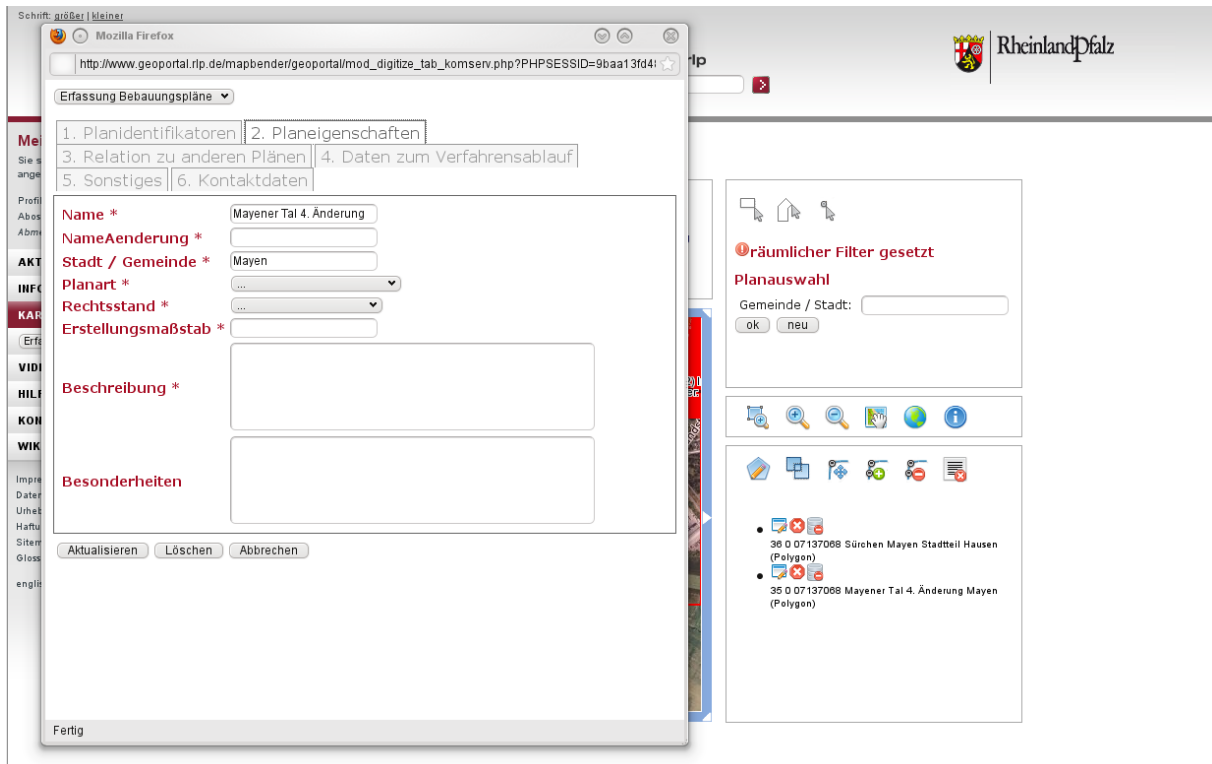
Schrift: größer | kleiner

Mozilla Firefox

http://www.geoportal.rlp.de/mapbender/geoportal/mod_digitize_tab_komserv.php?PHPSESSID=9baa13fd4

rlp

RheinlandPfalz

Erfassung Bebauungspläne

1. Planidentifikatoren | 2. Planeigenschaften | 3. Relation zu anderen Plänen | 4. Daten zum Verfahrensablauf | 5. Sonstiges | 6. Kontaktdaten

Name * Mayener Tal 4. Änderung
NameAenderung *
Stadt / Gemeinde * Mayen
Planart * ...
Rechtsstand * ...
Erstellungsmaßstab *
Beschreibung *
Besonderheiten

Aktualisieren | Löschen | Abbrechen

Fertig

Me
Sie s
ange
Profi
Abos
Abme
AKT
INFO
KAR
Erfa
VIDI
HILF
KON
WIK
Impre
Dater
Urheb
Haftu
Siten
Gloss
engli

räumlicher Filter gesetzt

Planauswahl

Gemeinde / Stadt:

ok | neu

36 0 07137068 Sürchen Mayen Stadtteil Hausen (Polygon)

35 0 07137068 Mayener Tal 4. Änderung Mayen (Polygon)